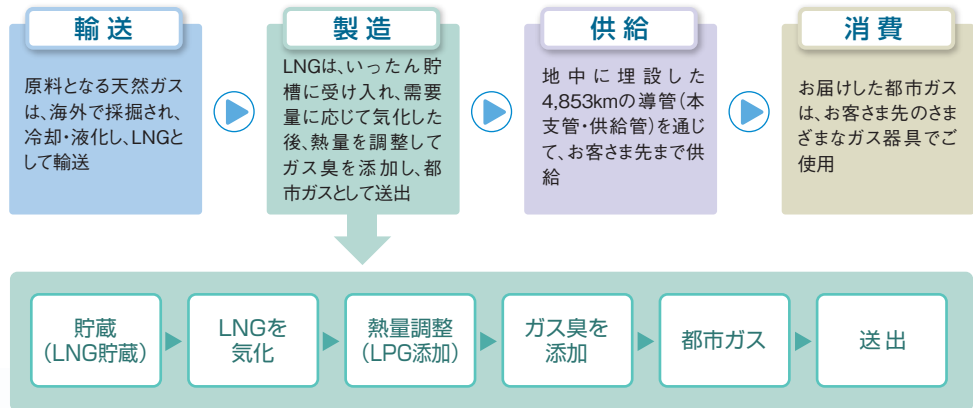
輸送

原料となる天然ガスは、海外で採掘され、冷却・液化し、LNGとして輸送

製造

LNGは、いったん貯槽に受け入れ、需要量に応じて気化した後、熱量を調整してガス臭を添加し、都市ガスとして送出

供給

地中に埋設した4,853kmの導管（本支管・供給管）を通じて、お客さま先まで供給

消費

お届けした都市ガスは、お客さま先のさまざまなガス器具でご使用

貯蔵（LNG貯蔵）

LNGを気化

熱量調整（LPG添加）

ガス臭を添加

都市ガス

送出